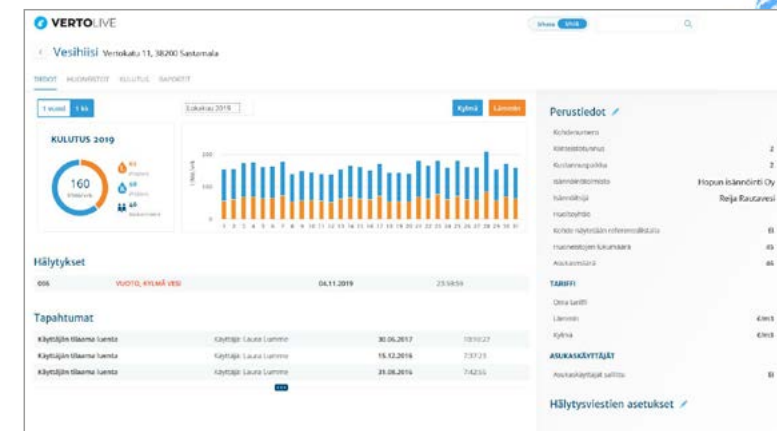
VERTOLIVE

Vesihiisi Vertokatu 11, 38200 Sastamala

TIEDOT HUONEISTOT KULUTUS RAPORTIT

1 vuosi 1 kk

Lokakuu 2019

Kylmä Lämmin

KULUTUS 2019

160

65

60

40

200

100

0

1 2 3 4 5 6 7 8 9 10 11 12 13 14 15 16 17 18 19 20 21 22 23 24 25 26 27 28 29 30 31

Hälytykset

006 VUOTO, KYLMÄ VESI 04.11.2019 23:58:54

Tapahtumat

| Käyttäjän tilaama luenta | Käyttäjä: Laura Lumme | 30.06.2017 | 10:10:27 |
|---|---|---|---|
| Käyttäjän tilaama luenta | Käyttäjä: Laura Lumme | 15.12.2016 | 7:37:23 |
| Käyttäjän tilaama luenta | Käyttäjä: Laura Lumme | 31.08.2016 | 7:42:55 |

Perustiedot

Kohdenumero

Kiinteistötunnus 2

Kustannuspaikka 2

Isännöintitoimisto Hopun isännöinti Oy

Isännöitsijä Reija Rautavesi

Huoltoyhtiö

Kohde näytetään referenssilistalla Ei

Huoneistojen lukumäärä 45

Asukasmäärä 45

TARIFFI

Oma tariffi

Lämmin €/m3

Kylmä €/m3

ASUKASKÄYTTÄJÄT

Asukaskäyttäjät sallittu Ei

Hälytysviestien asetukset